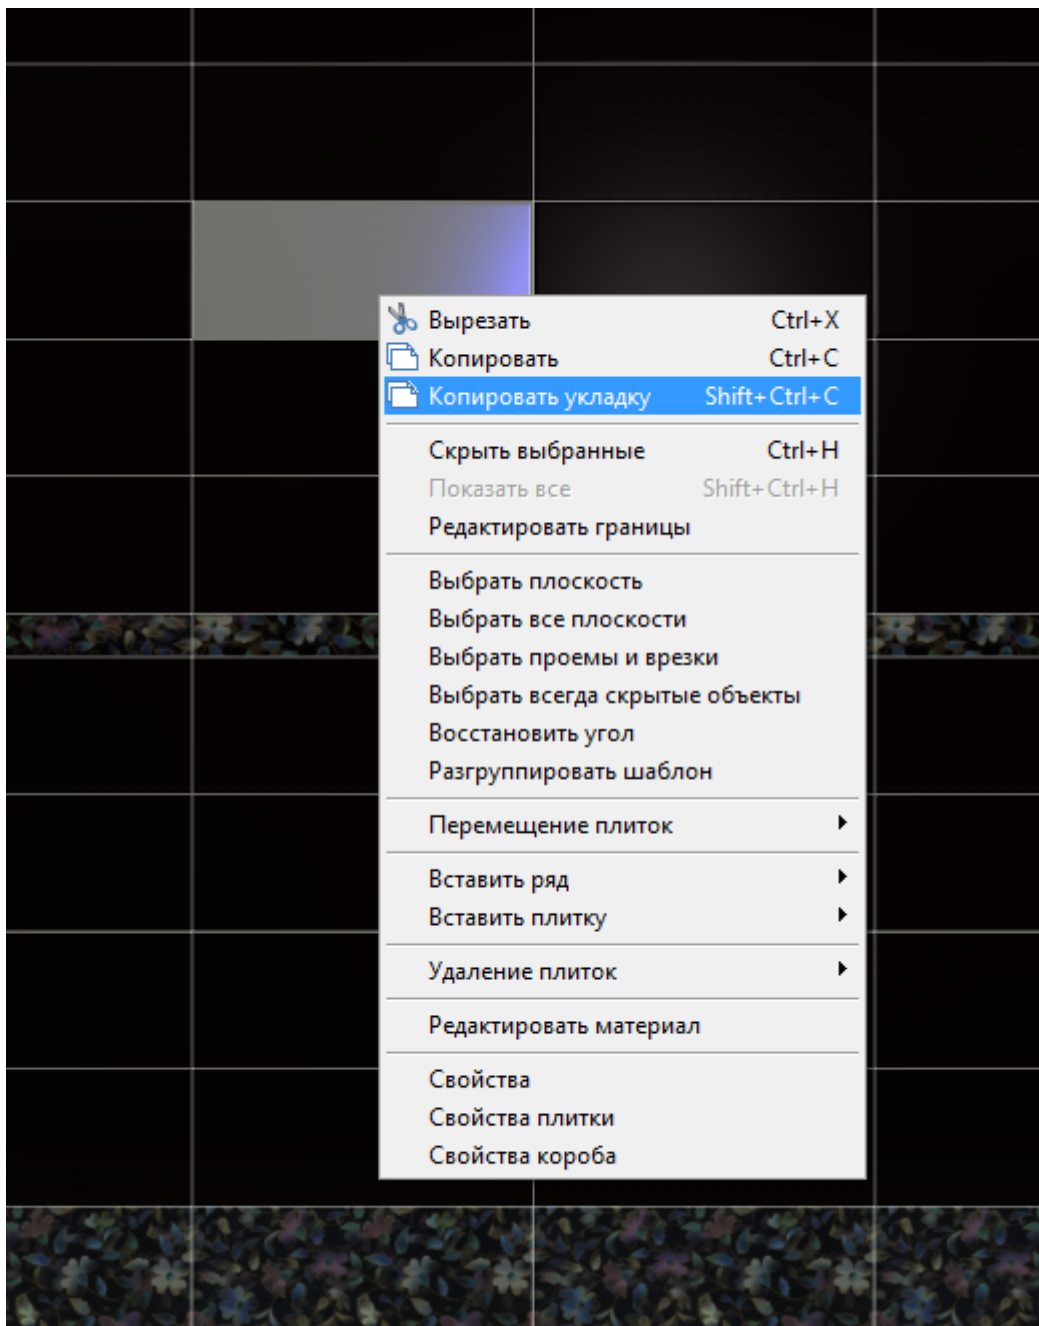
Вырезать Ctrl+X
Копировать Ctrl+C
Копировать укладку Shift+Ctrl+C

Скрыть выбранные Ctrl+H
Показать все Shift+Ctrl+H
Редактировать границы

Выбрать плоскость
Выбрать все плоскости
Выбрать проемы и врезки
Выбрать всегда скрытые объекты
Восстановить угол
Разгруппировать шаблон

Перемещение плиток

Вставить ряд
Вставить плитку

Удаление плиток

Редактировать материал

Свойства
Свойства плитки
Свойства короба